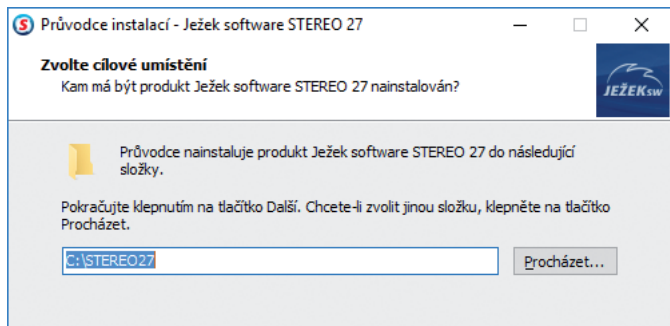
Průvodce instalací - Ježek software STEREO 27

Zvolte cílové umístění
Kam má být produkt Ježek software STEREO 27 nainstalován?

JEŽEKsw

Průvodce nainstaluje produkt Ježek software STEREO 27 do následující složky.

Pokračujte klepnutím na tlačítko Další. Chcete-li zvolit jinou složku, klepněte na tlačítko Procházet.

C:\STEREO27

Procházet...